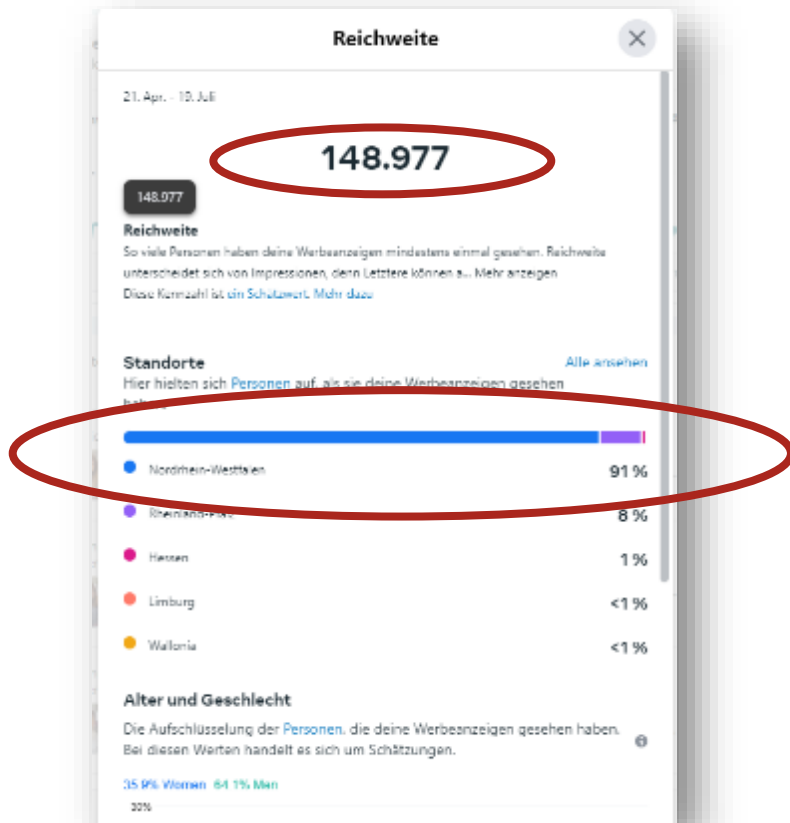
Reichweite

21. Apr. - 19. Juli

148.977

148.977

Reichweite
So viele Personen haben deine Werbeanzeigen mindestens einmal gesehen. Reichweite unterscheidet sich von Impressionen, denn Letztere können a... Mehr anzeigen
Diese Kennzahl ist ein Schätzwert. Mehr dazu

Standorte
Alle ansehen
Hier hielten sich Personen auf, als sie deine Werbeanzeigen gesehen hab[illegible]

Nordrhein-Westfalen 91 %
Rheinland-Pfalz 8 %
Hessen 1 %
Limburg <1 %
Wallonia <1 %

Alter und Geschlecht
Die Aufschlüsselung der Personen, die deine Werbeanzeigen gesehen haben. Bei diesen Werten handelt es sich um Schätzungen.

35,9% Women 64,1% Men
30%